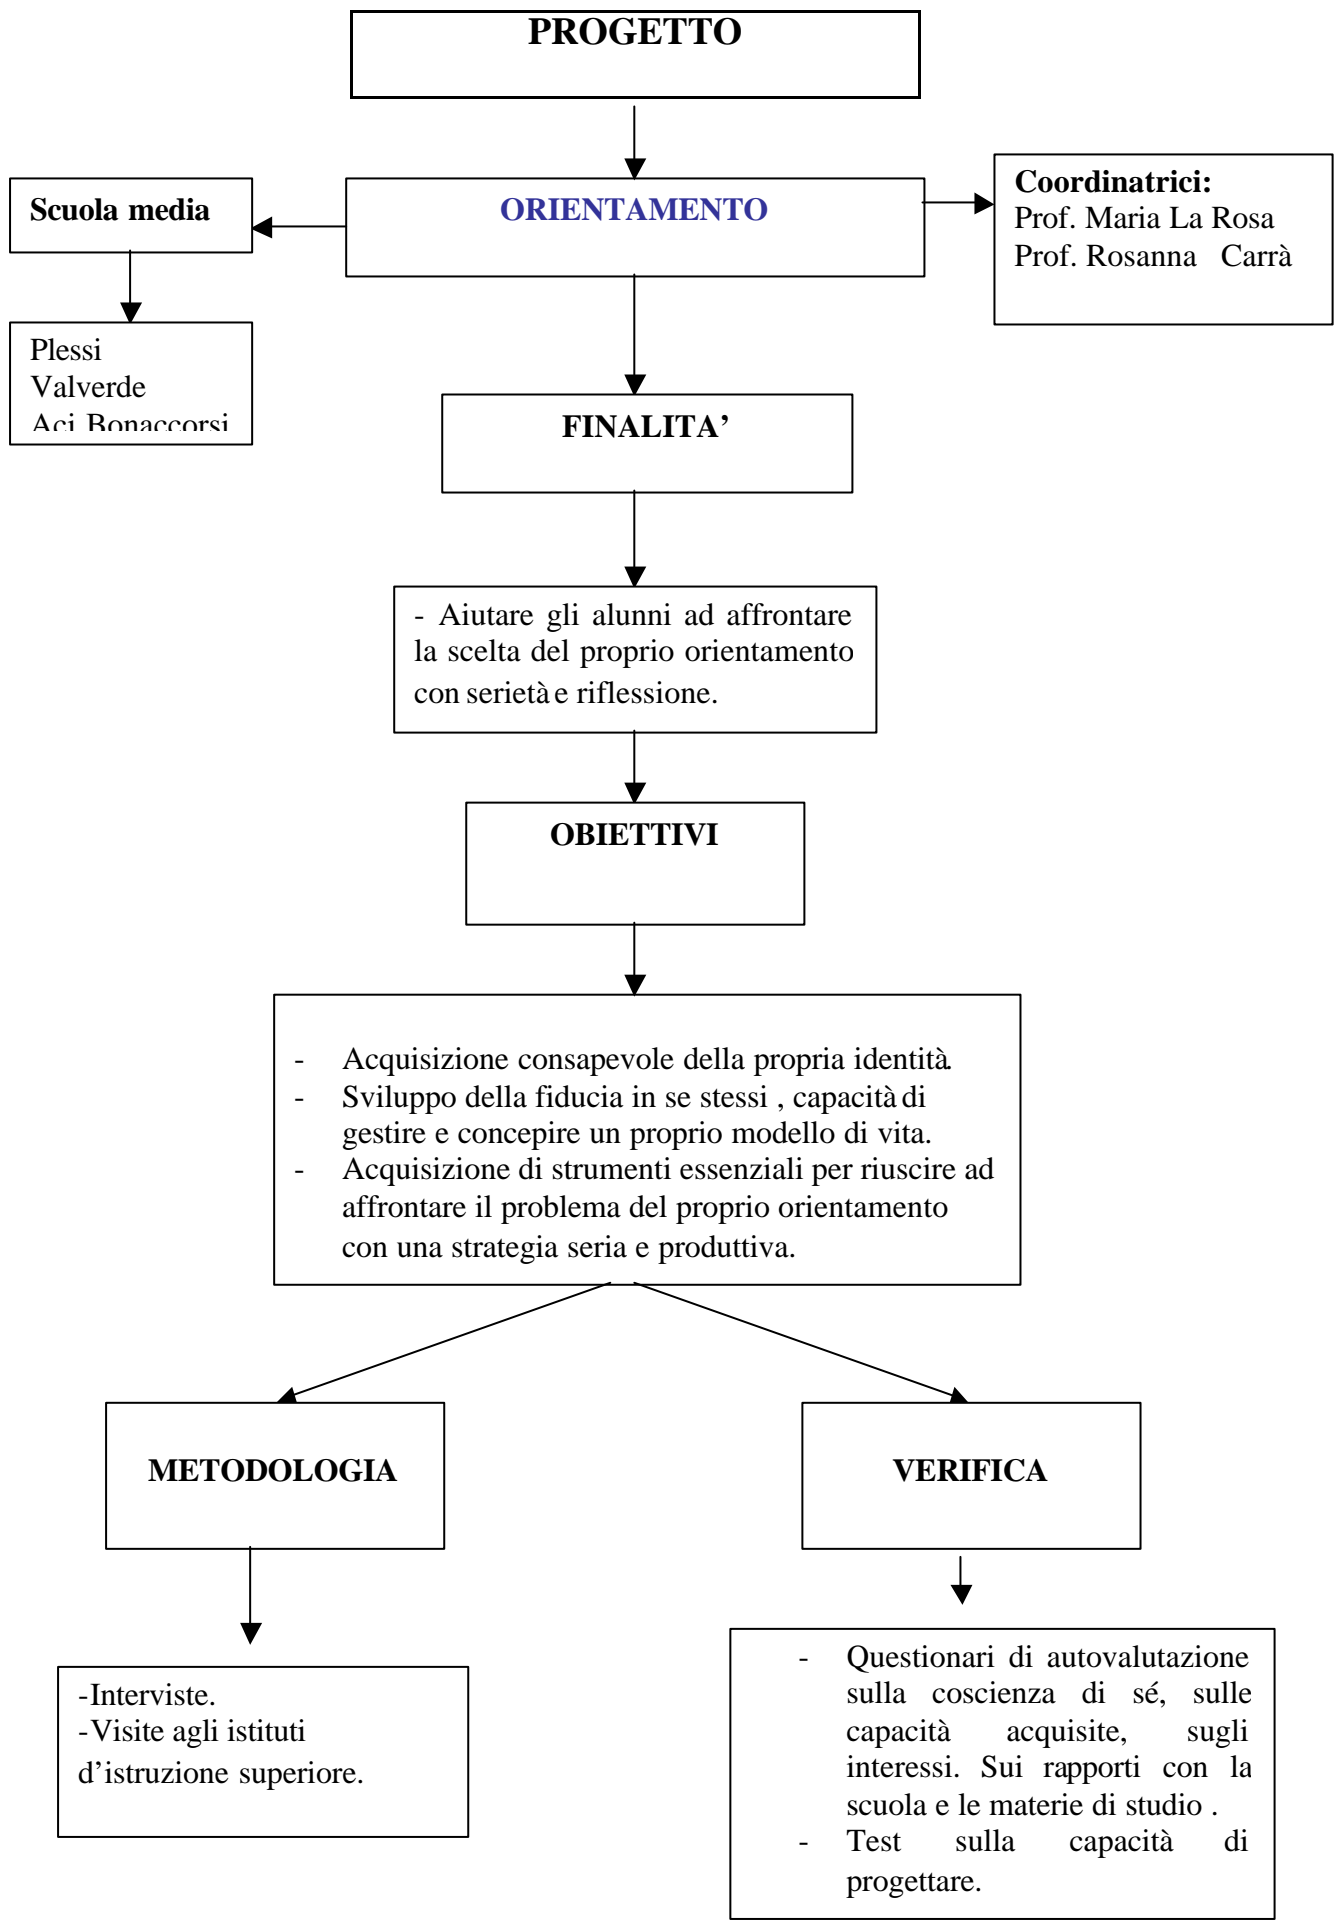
PROGETTO

ORIENTAMENTO

Scuola media

Plessi
Valverde
Aci Bonaccorsi

Coordinatrici:
Prof. Maria La Rosa
Prof. Rosanna Carrà

FINALITA'

- Aiutare gli alunni ad affrontare la scelta del proprio orientamento con serietà e riflessione.

OBIETTIVI

- Acquisizione consapevole della propria identità.
- Sviluppo della fiducia in se stessi , capacità di gestire e concepire un proprio modello di vita.
- Acquisizione di strumenti essenziali per riuscire ad affrontare il problema del proprio orientamento con una strategia seria e produttiva.

METODOLOGIA

VERIFICA

-Interviste.
-Visite agli istituti d'istruzione superiore.

- Questionari di autovalutazione sulla coscienza di sé, sulle capacità acquisite, sugli interessi. Sui rapporti con la scuola e le materie di studio .
- Test sulla capacità di progettare.